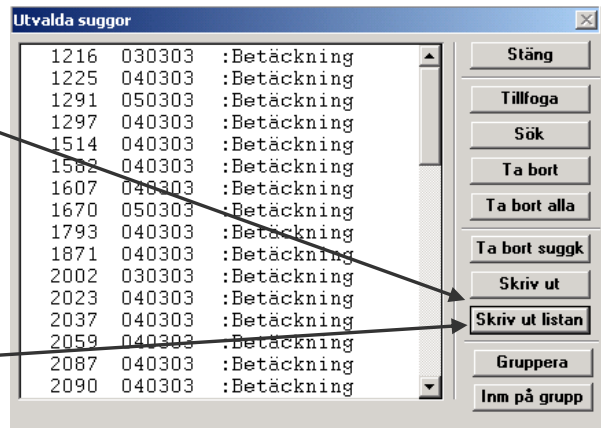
Utvalda suggor

| | | |
|---|---|---|
| 1216 | 030303 | :Betäckning |
| 1225 | 040303 | :Betäckning |
| 1291 | 050303 | :Betäckning |
| 1297 | 040303 | :Betäckning |
| 1514 | 040303 | :Betäckning |
| 1582 | 040303 | :Betäckning |
| 1607 | 040303 | :Betäckning |
| 1670 | 050303 | :Betäckning |
| 1793 | 040303 | :Betäckning |
| 1871 | 040303 | :Betäckning |
| 2002 | 030303 | :Betäckning |
| 2023 | 040303 | :Betäckning |
| 2037 | 040303 | :Betäckning |
| 2059 | 040303 | :Betäckning |
| 2087 | 040303 | :Betäckning |
| 2090 | 040303 | :Betäckning |

Stäng
Tillfoga
Sök
Ta bort
Ta bort alla
Ta bort suggk
Skriv ut
Skriv ut listan
Gruppera
Inm på grupp